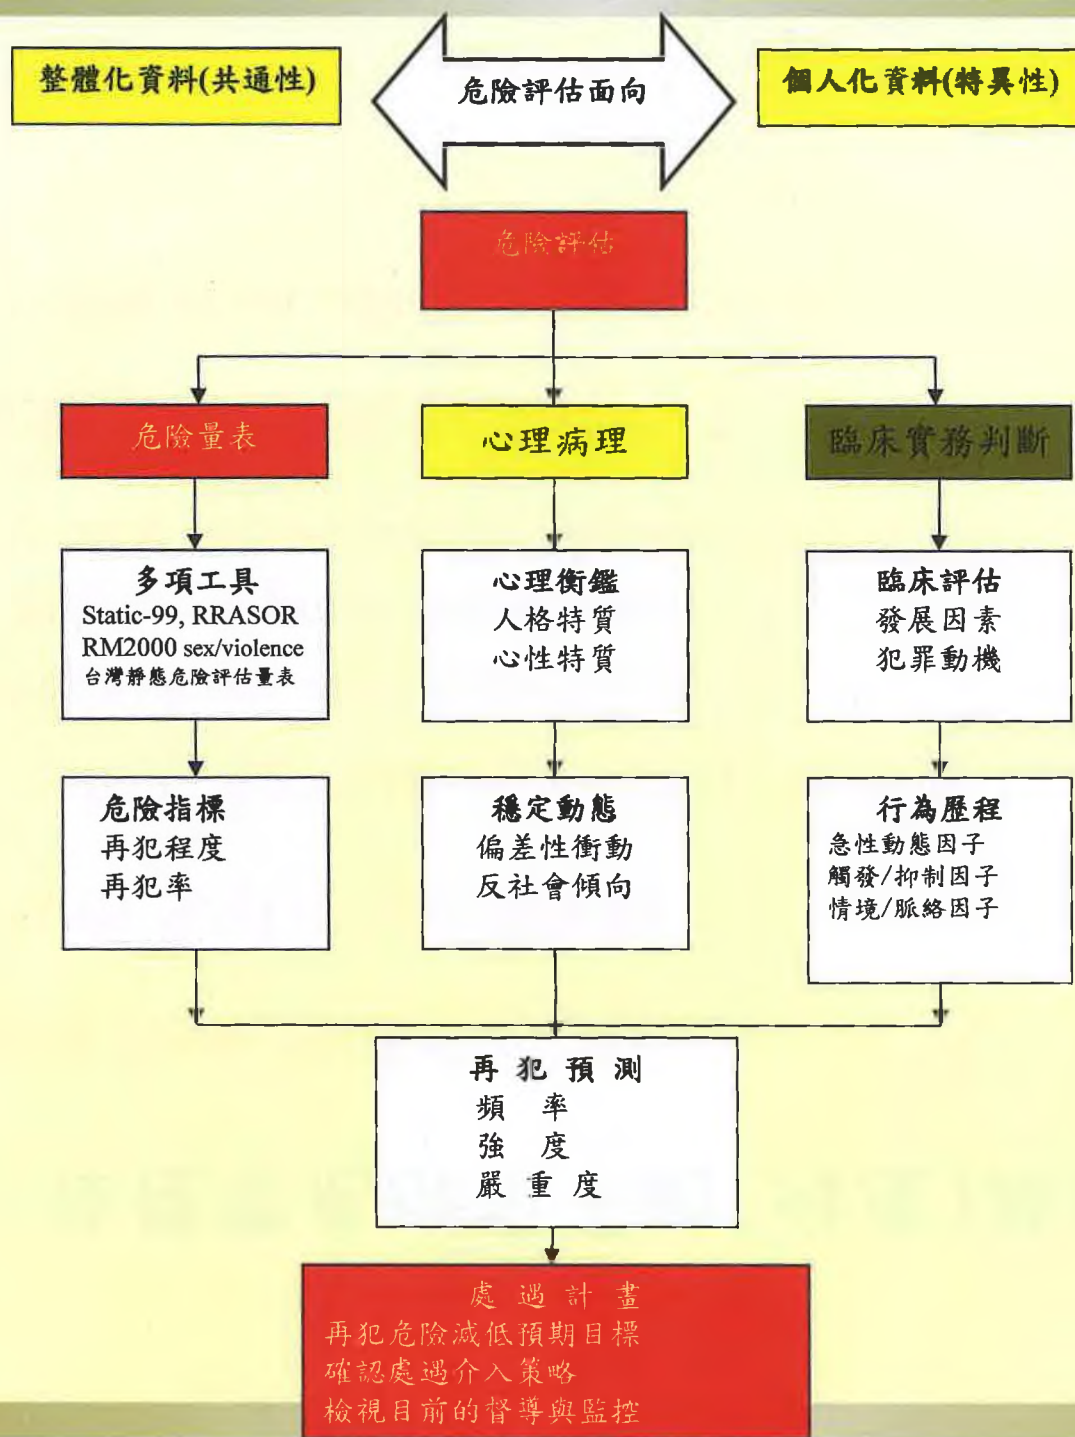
整體化資料(共通性)

危險評估面向

個人化資料(特異性)

危險評估

危險量表

心理病理

臨床實務判斷

多項工具
Static-99, RRASOR
RM2000 sex/violence
台灣靜態危險評估量表

心理衡鑑
人格特質
心性特質

臨床評估
發展因素
犯罪動機

危險指標
再犯程度
再犯率

穩定動態
偏差性衝動
反社會傾向

行為歷程
急性動態因子
觸發/抑制因子
情境/脈絡因子

再犯預測
頻率
強度
嚴重度

處遇計畫
再犯危險減低預期目標
確認處遇介入策略
檢視目前的督導與監控